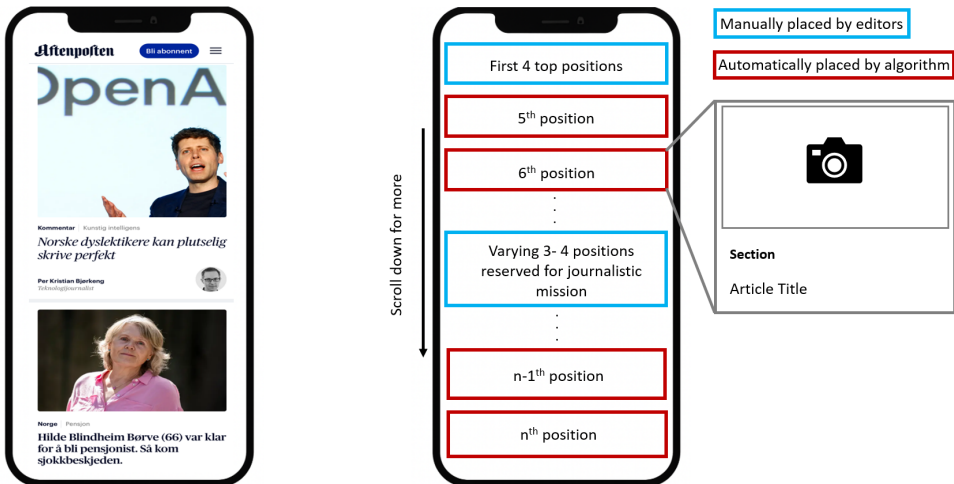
Aftenposten

Bli abonnent

OpenA

Kommentar | Kunstig intelligens

Norske dyslektikere kan plutselig skrive perfekt

Per Kristian Bjørkeng
Teknologijournalist

Norge | Pensjon

Hilde Blindheim Børve (66) var klar for å bli pensjonist. Så kom sjokkbeskjeden.

Manually placed by editors

Automatically placed by algorithm

First 4 top positions

$5^{th}$ position

$6^{th}$ position

Scroll down for more

Varying 3- 4 positions reserved for journalistic mission

n-$1^{th}$ position

$n^{th}$ position

Section

Article Title